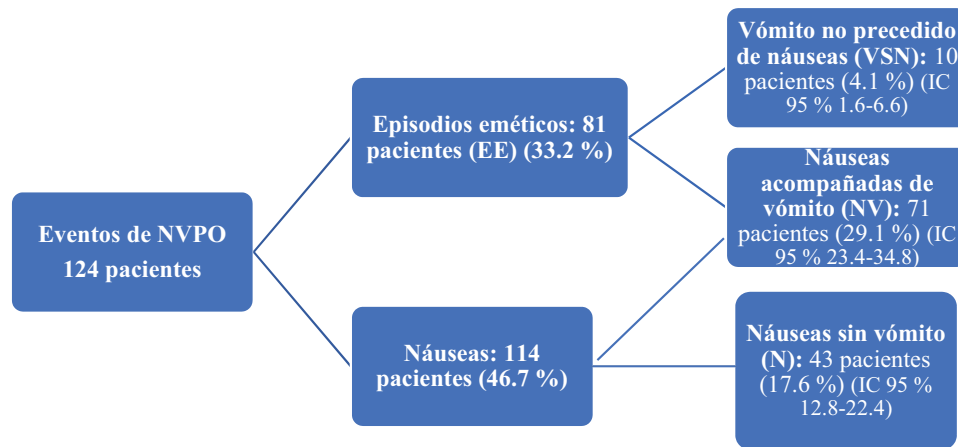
Eventos de NVPO 124 pacientes

Episodios eméticos: 81 pacientes (EE) (33.2 %)

Náuseas: 114 pacientes (46.7 %)

Vómito no precedido de náuseas (VSN): 10 pacientes (4.1 %) (IC 95 % 1.6-6.6)

Náuseas acompañadas de vómito (NV): 71 pacientes (29.1 %) (IC 95 % 23.4-34.8)

Náuseas sin vómito (N): 43 pacientes (17.6 %) (IC 95 % 12.8-22.4)